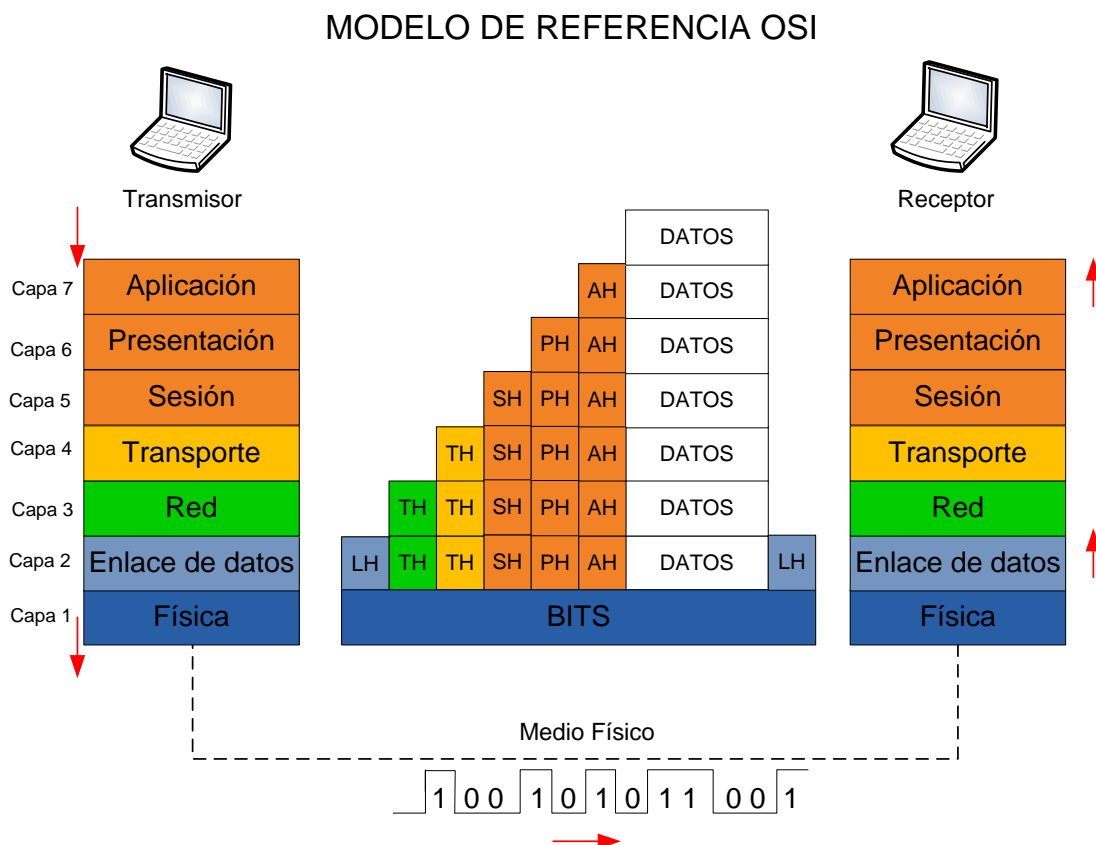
MODELO DE REFERENCIA OSI

Transmisor

Receptor

| | Transmisor |
|---|---|
| Capa 7 | Aplicación |
| Capa 6 | Presentación |
| Capa 5 | Sesión |
| Capa 4 | Transporte |
| Capa 3 | Red |
| Capa 2 | Enlace de datos |
| Capa 1 | Física |

DATOS
AH DATOS
PH AH DATOS
SH PH AH DATOS
TH SH PH AH DATOS
TH TH SH PH AH DATOS
LH TH TH SH PH AH DATOS LH
BITS

Aplicación
Presentación
Sesión
Transporte
Red
Enlace de datos
Física

Medio Físico

1 0 0 1 0 1 0 1 1 0 0 1